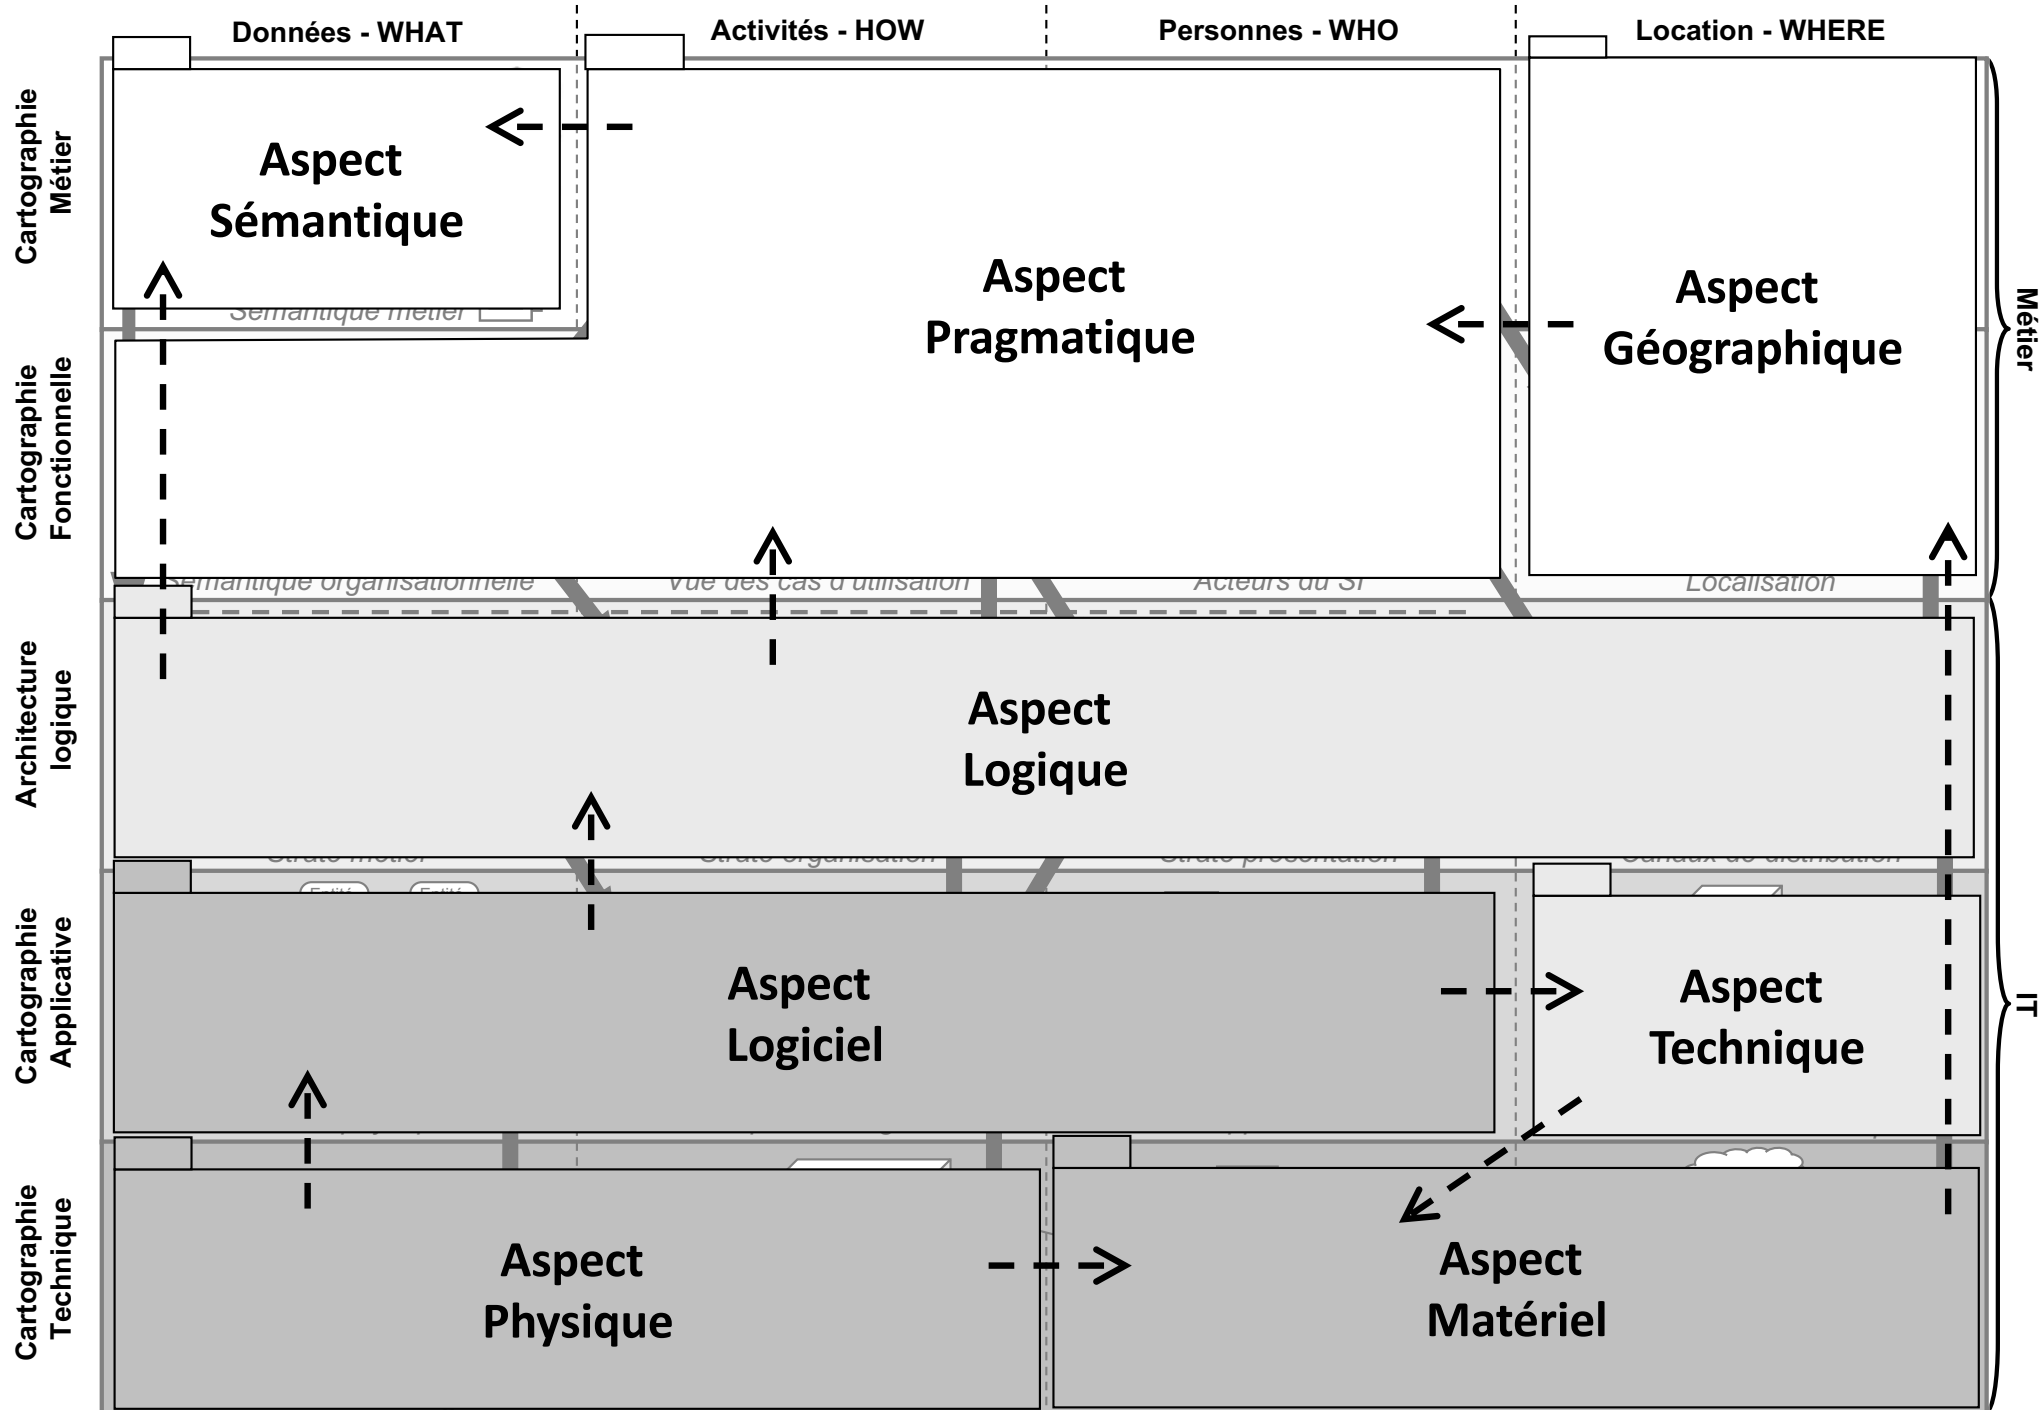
Données - WHAT

Activités - HOW

Personnes - WHO

Location - WHERE

Cartographie Métier

Cartographie Fonctionnelle

Architecture logique

Cartographie Applicative

Cartographie Technique

Métier

IT

Aspect Sémantique

Sémantique métier

Aspect Pragmatique

Aspect Géographique

Sémantique organisationnelle

Vue des cas d'utilisation

Acteurs du SI

Localisation

Aspect Logique

Strate métier

Strate organisation

Strate présentation

Canaux de distribution

Aspect Logiciel

Aspect Technique

Aspect Physique

Aspect Matériel